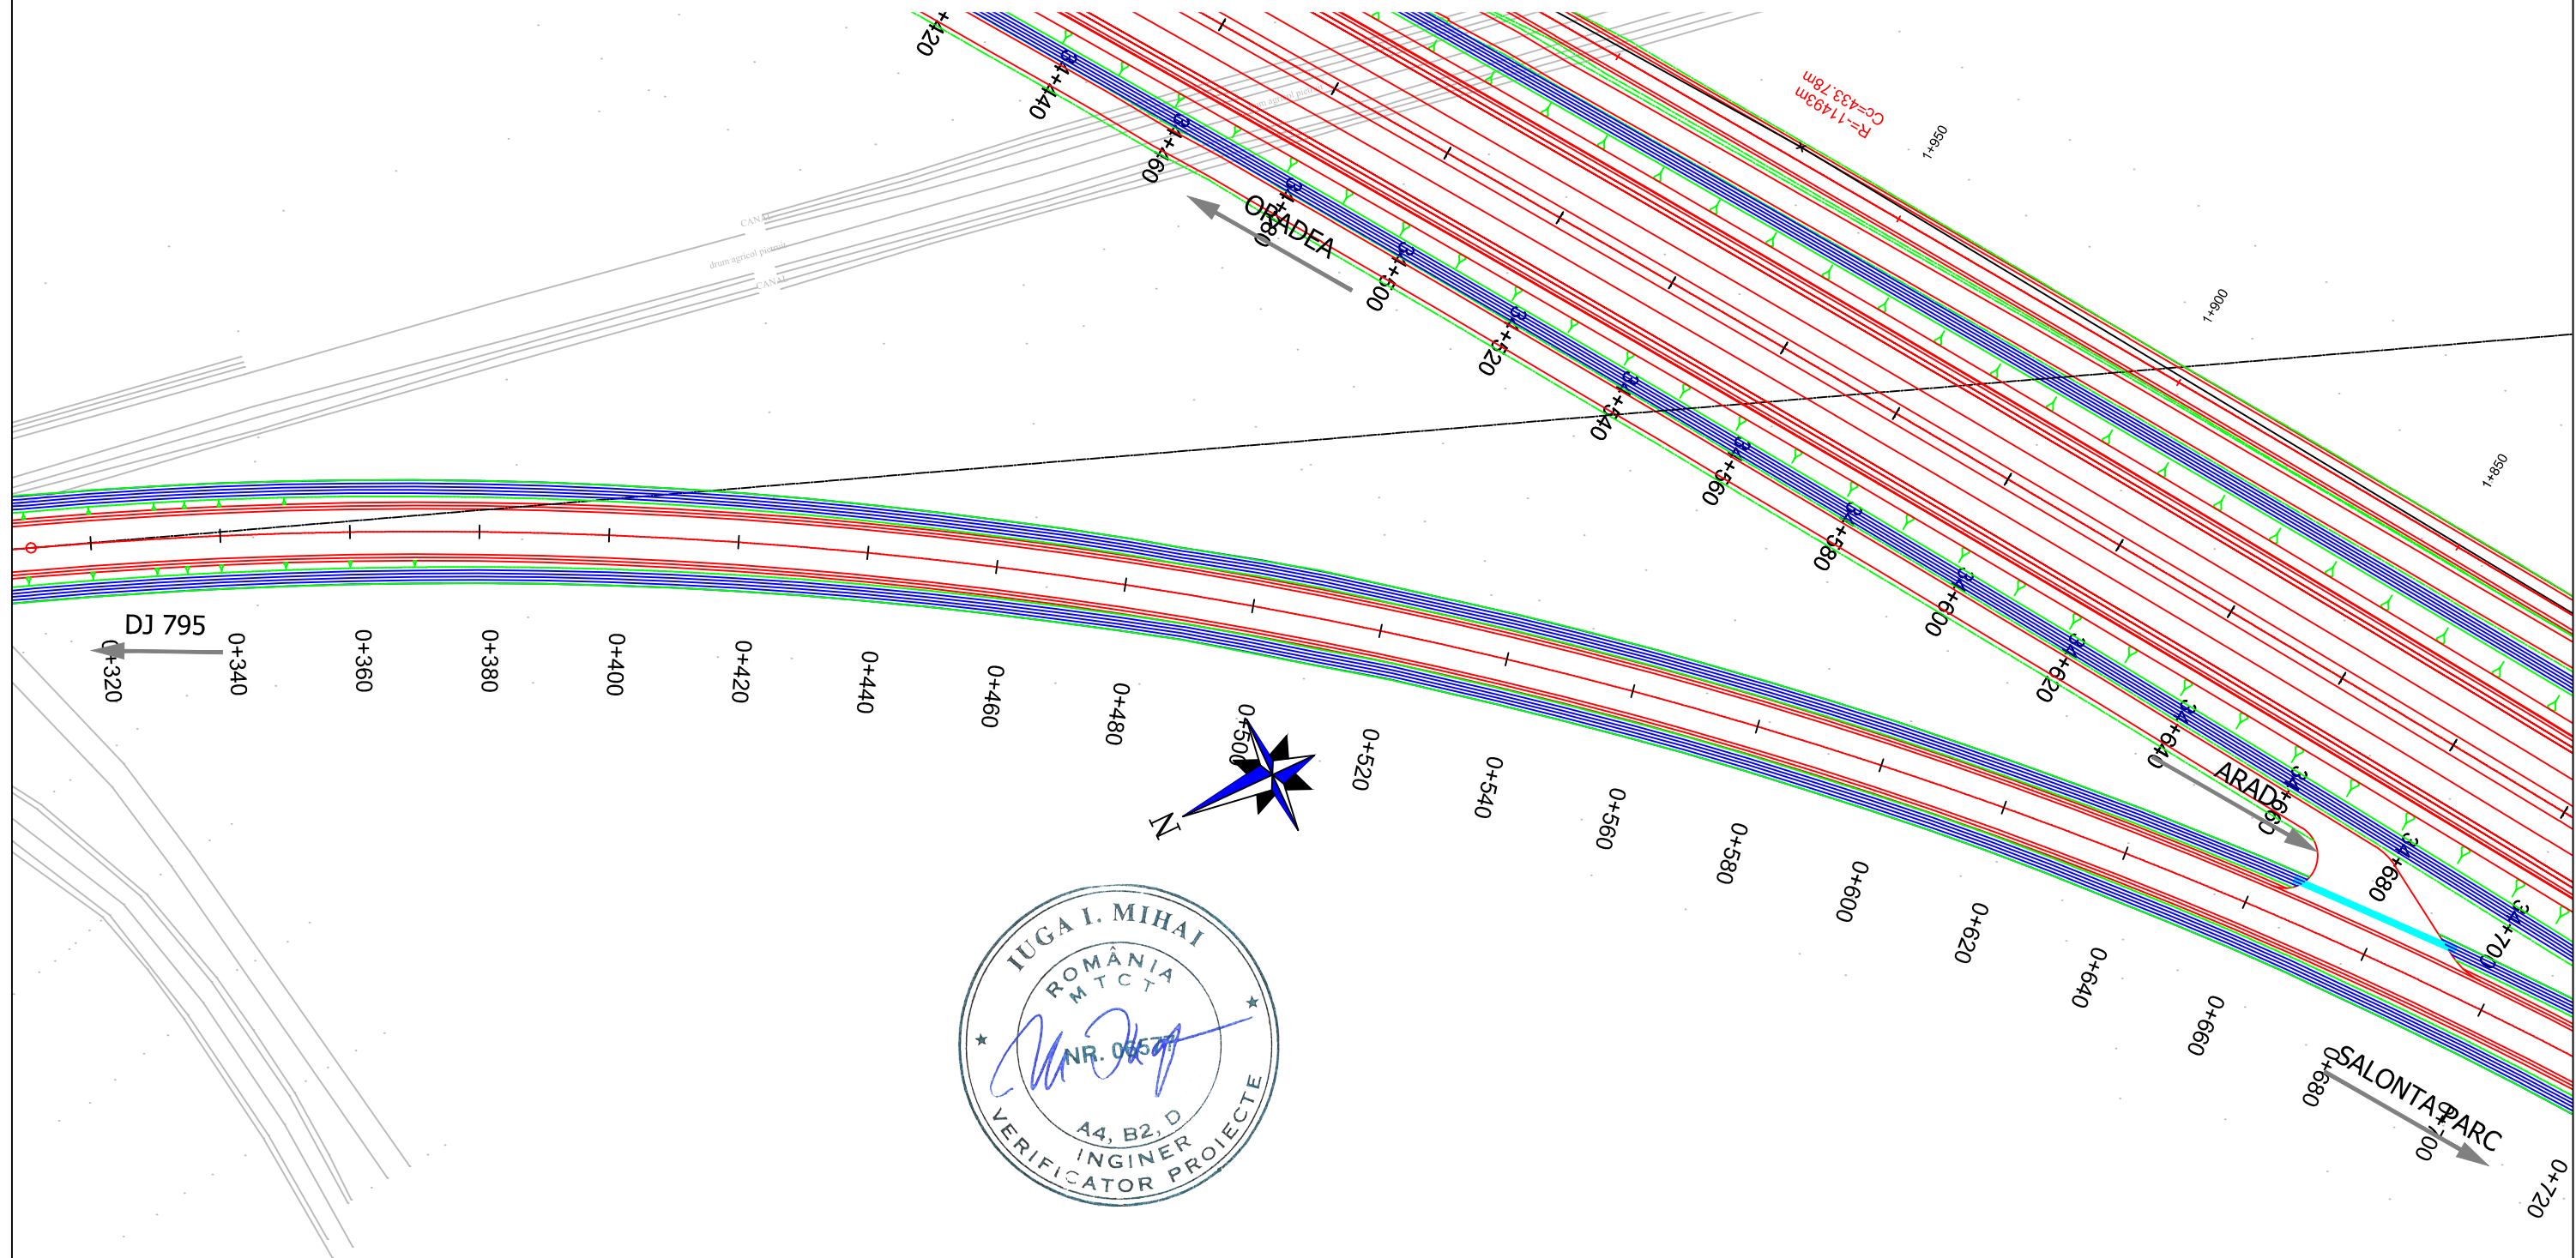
+420
34+440
34+460
34+480
ORADEA
34+500
34+520
34+540
34+560
34+580
34+600
34+620
34+640
34+660
ARAD
34+680
34+700
Cc=433.78m
R=11493m
1+950
1+900
1+850
CANAL
drum agricol pietruit
CANAL
DJ 795
0+320
0+340
0+360
0+380
0+400
0+420
0+440
0+460
0+480
0+500
N
0+520
0+540
0+560
0+580
0+600
0+620
0+640
0+660
0+680
0+700
0+720
SALONTA PARC
IUGA I. MIHAI
ROMÂNIA
MTCT
NR. 0657
A4, B2, D
INGINER
VERIFICATOR PROIECTE